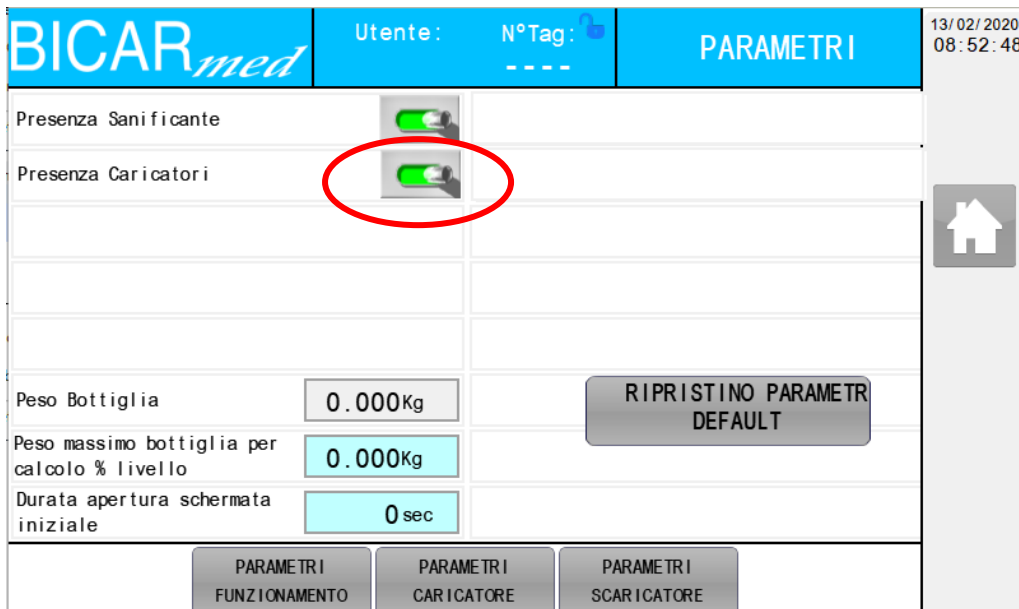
BICARmed

Utente:

N°Tag:
----

PARAMETRI

13/02/2020
08:52:48

Presenza Sanificante

Presenza Caricatori

Peso Bottiglia
0.000Kg

RIPRISTINO PARAMETR
DEFAULT

Peso massimo bottiglia per calcolo % livello
0.000Kg

Durata apertura schermata iniziale
0sec

PARAMETRI FUNZIONAMENTO

PARAMETRI CARICATORE

PARAMETRI SCARICATORE